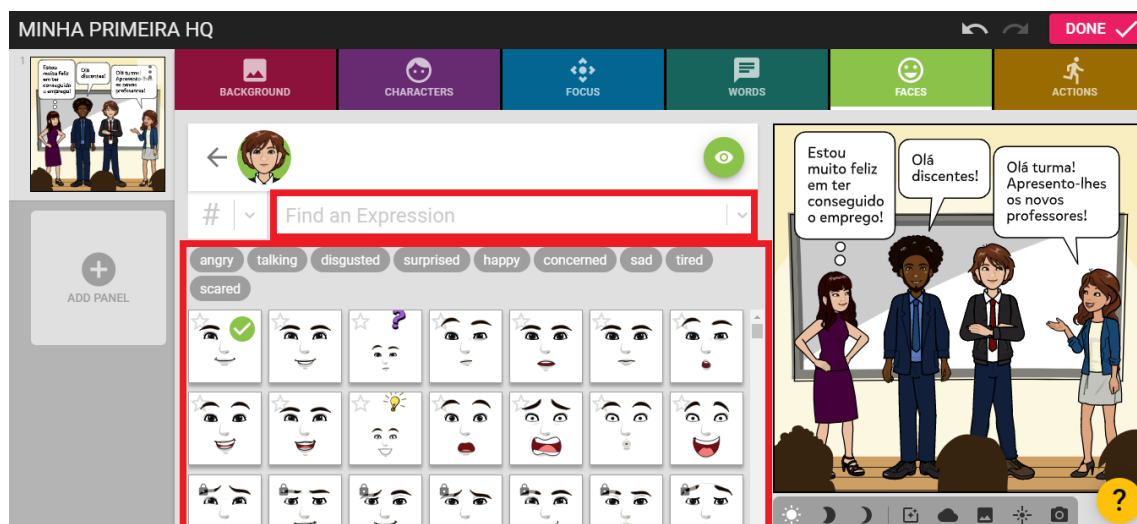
MINHA PRIMEIRA HQ

DONE

1

Estou muito feliz em ter conseguido o emprego!

Olá discentes!

Olá turma! Apresento-lhes os novos professores!

ADD PANEL

BACKGROUND

CHARACTERS

FOCUS

WORDS

FACES

ACTIONS

#

Find an Expression

angry talking disgusted surprised happy concerned sad tired scared

Estou muito feliz em ter conseguido o emprego!

Olá discentes!

Olá turma! Apresento-lhes os novos professores!

?